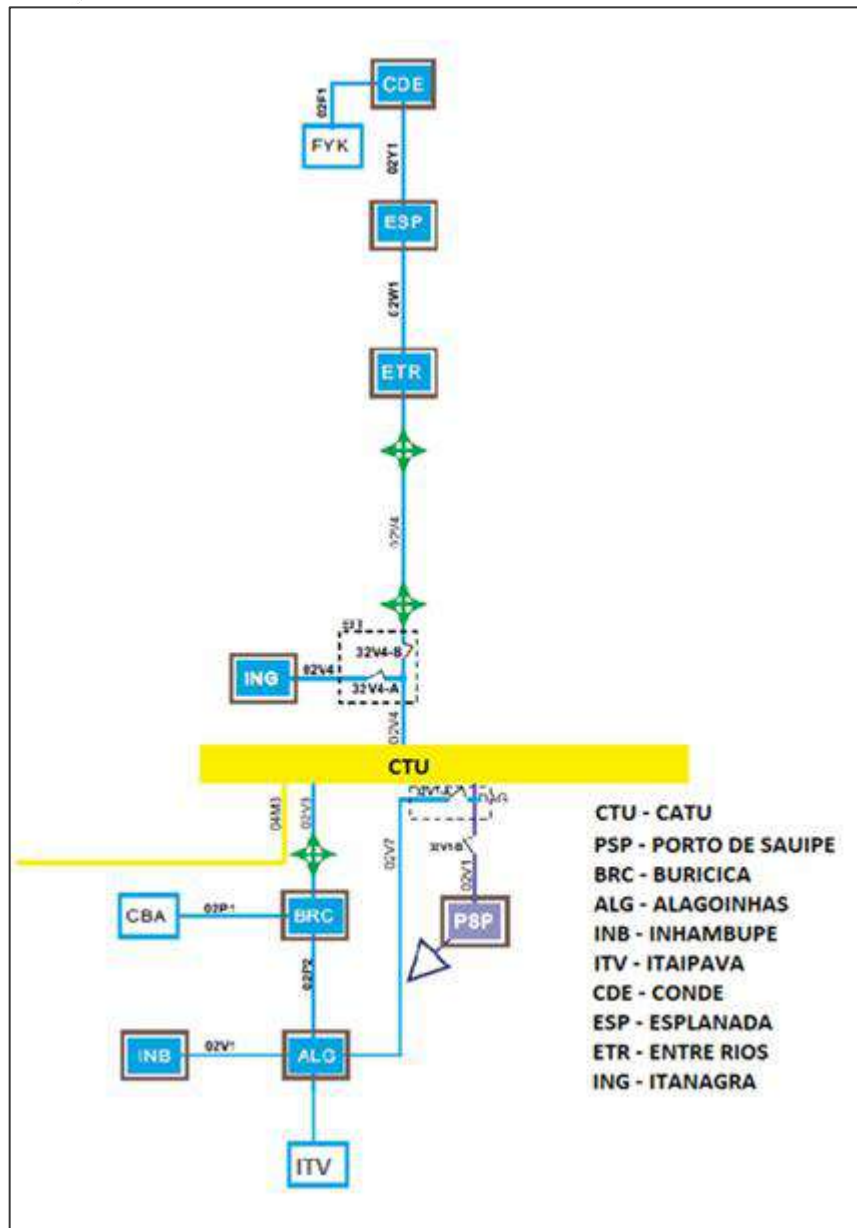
CDE

02F1

FYK

02Y1

ESP

02W1

ETR

02V4

ING

02V4

32V4-B

32V4-A

02V4

CTU

04M3

02V3

02V2

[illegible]

32V1B

02V1

CBA

02P1

BRC

PSP

02P2

INB

02V1

ALG

ITV

CTU - CATU
PSP - PORTO DE SAUIPE
BRC - BURICICA
ALG - ALAGOINHAS
INB - INHAMBUPE
ITV - ITAIPAVA
CDE - CONDE
ESP - ESPLANADA
ETR - ENTRE RIOS
ING - ITANAGRA